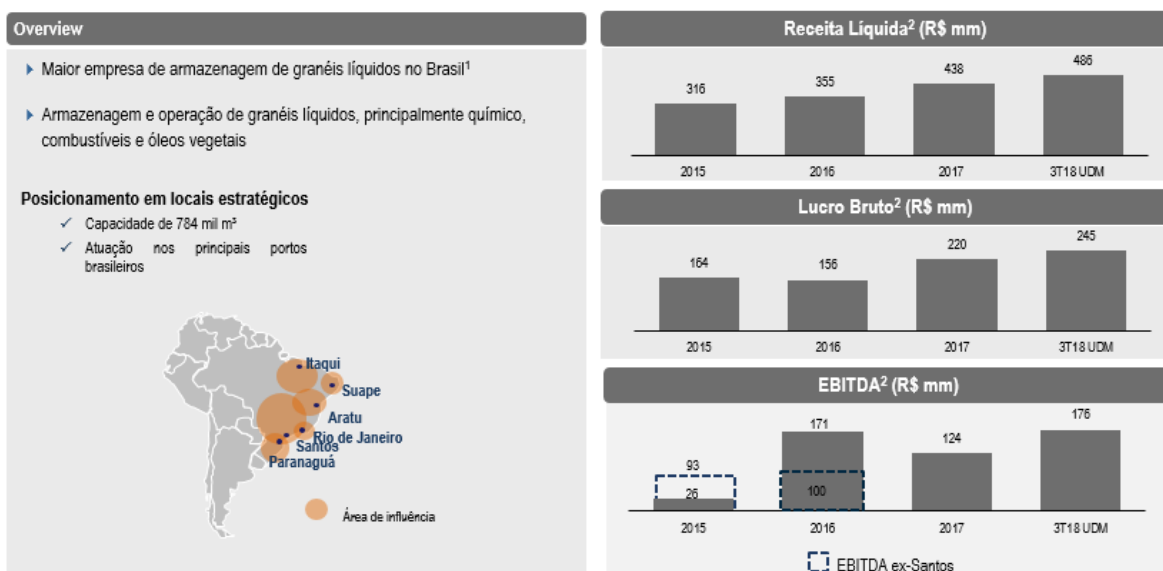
Overview

Maior empresa de armazenagem de granéis líquidos no Brasil$^1$

Armazenagem e operação de granéis líquidos, principalmente químico, combustíveis e óleos vegetais

Posicionamento em locais estratégicos

✓ Capacidade de 784 mil m³

✓ Atuação nos principais portos brasileiros

Itaqui
Suape
Aratu
Rio de Janeiro
Santos
Paranaguá

Área de influência

Receita Líquida$^2$ (R$ mm)

| 2015 | 2016 | 2017 | 3T18 UDM |
|---|---|---|---|
| 316 | 355 | 438 | 486 |

Lucro Bruto$^2$ (R$ mm)

| 2015 | 2016 | 2017 | 3T18 UDM |
|---|---|---|---|
| 164 | 156 | 220 | 245 |

EBITDA$^2$ (R$ mm)

| 2015 | 2016 | 2017 | 3T18 UDM |
|---|---|---|---|
| 93 | 171 | 124 | 176 |
| 26 | 100 | | |

EBITDA ex-Santos